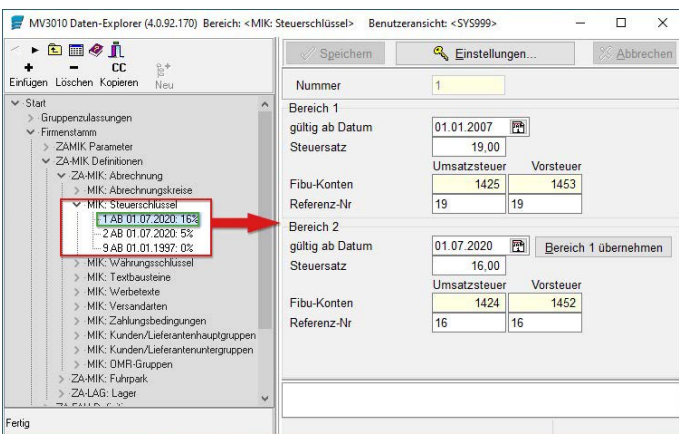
MV3010 Daten-Explorer (4.0.92.170) Bereich: <MIK: Steuerschlüssel> Benutzeransicht: <SYS999>

CC
Einfügen Löschen Kopieren Neu

Start
Gruppenzulassungen
Firmenstamm
ZAMIK Parameter
ZA-MIK Definitionen
ZA-MIK: Abrechnung
MIK: Abrechnungskreise
MIK: Steuerschlüssel
1 AB 01.07.2020: 16%
2 AB 01.07.2020: 5%
9 AB 01.01.1997: 0%
MIK: Währungsschlüssel
MIK: Textbausteine
MIK: Werbetexte
MIK: Versandarten
MIK: Zahlungsbedingungen
MIK: Kunden/Lieferantenhauptgruppen
MIK: Kunden/Lieferantenuntergruppen
MIK: OMR-Gruppen
ZA-MIK: Fuhrpark
ZA-LAG: Lager

Fertig

Speichern
Einstellungen...
Abbrechen

Nummer 1

Bereich 1
gültig ab Datum 01.01.2007
Steuersatz 19,00

| | Umsatzsteuer | Vorsteuer |
|---|---|---|
| Fibu-Konten | 1425 | 1453 |
| Referenz-Nr | 19 | 19 |

Bereich 2
gültig ab Datum 01.07.2020
Bereich 1 übernehmen
Steuersatz 16,00

| | Umsatzsteuer | Vorsteuer |
|---|---|---|
| Fibu-Konten | 1424 | 1452 |
| Referenz-Nr | 16 | 16 |